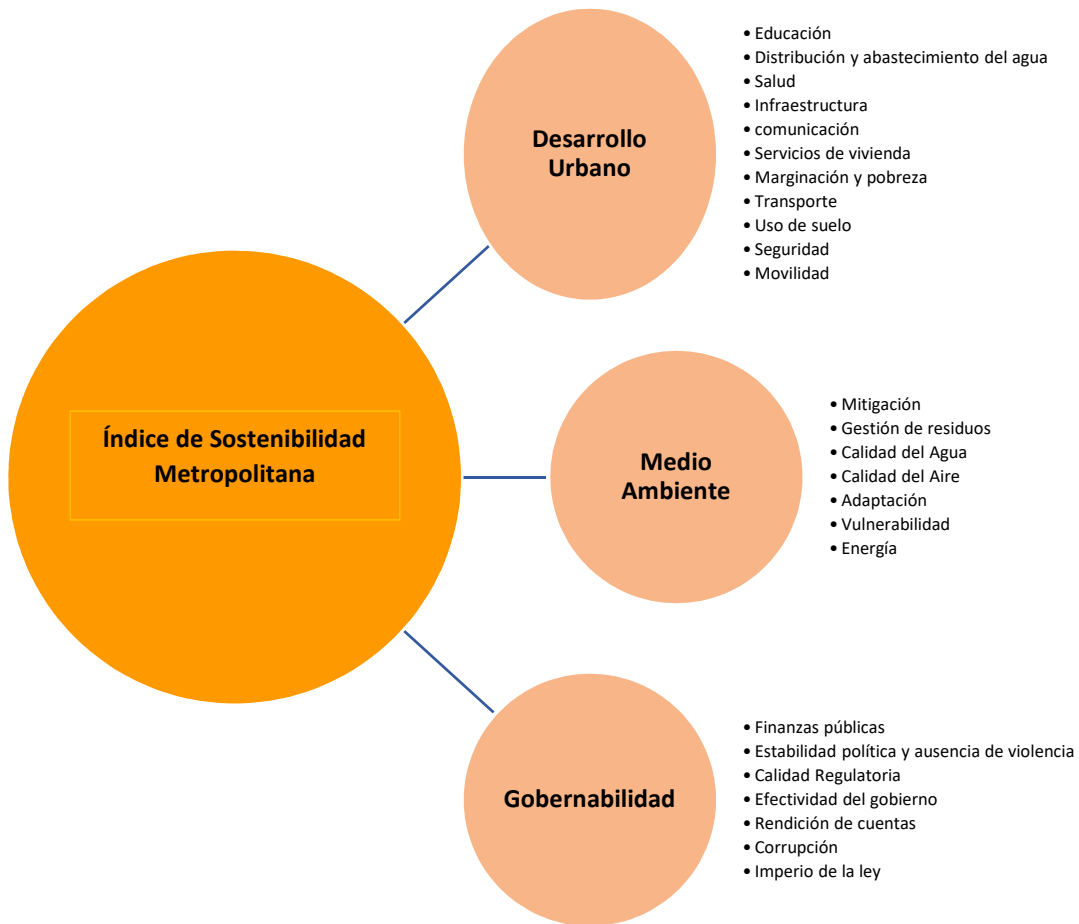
Índice de Sostenibilidad Metropolitana

Desarrollo Urbano

• Educación
• Distribución y abastecimiento del agua
• Salud
• Infraestructura
• comunicación
• Servicios de vivienda
• Marginación y pobreza
• Transporte
• Uso de suelo
• Seguridad
• Movilidad

Medio Ambiente

• Mitigación
• Gestión de residuos
• Calidad del Agua
• Calidad del Aire
• Adaptación
• Vulnerabilidad
• Energía

Gobernabilidad

• Finanzas públicas
• Estabilidad política y ausencia de violencia
• Calidad Regulatoria
• Efectividad del gobierno
• Rendición de cuentas
• Corrupción
• Imperio de la ley